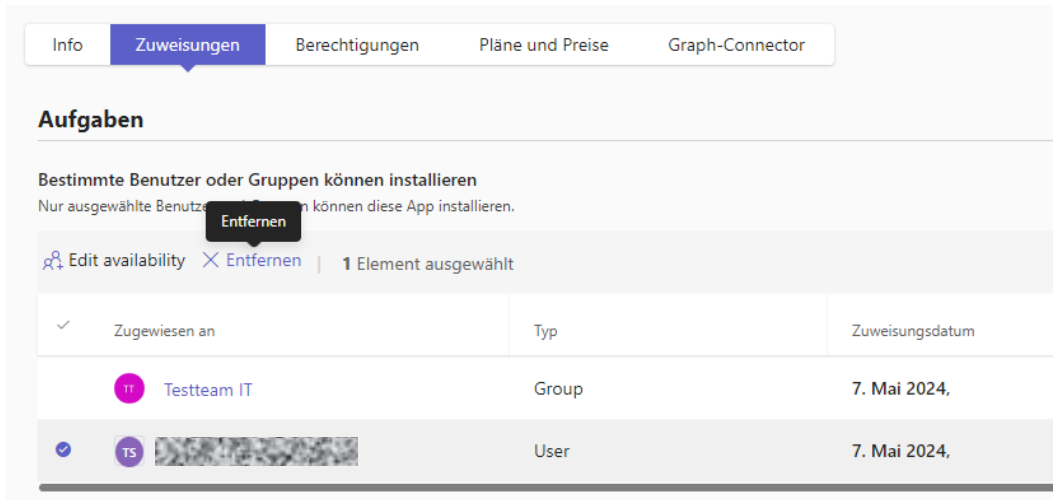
Info | Zuweisungen | Berechtigungen | Pläne und Preise | Graph-Connector

Aufgaben

Bestimmte Benutzer oder Gruppen können installieren
Nur ausgewählte Benutze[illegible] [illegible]n können diese App installieren.

Entfernen

Edit availability  Entfernen  1 Element ausgewählt

| | Zugewiesen an | Typ | Zuweisungsdatum |
|---|---|---|---|
| | TT Testteam IT | Group | 7. Mai 2024, |
| | TS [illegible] | User | 7. Mai 2024, |